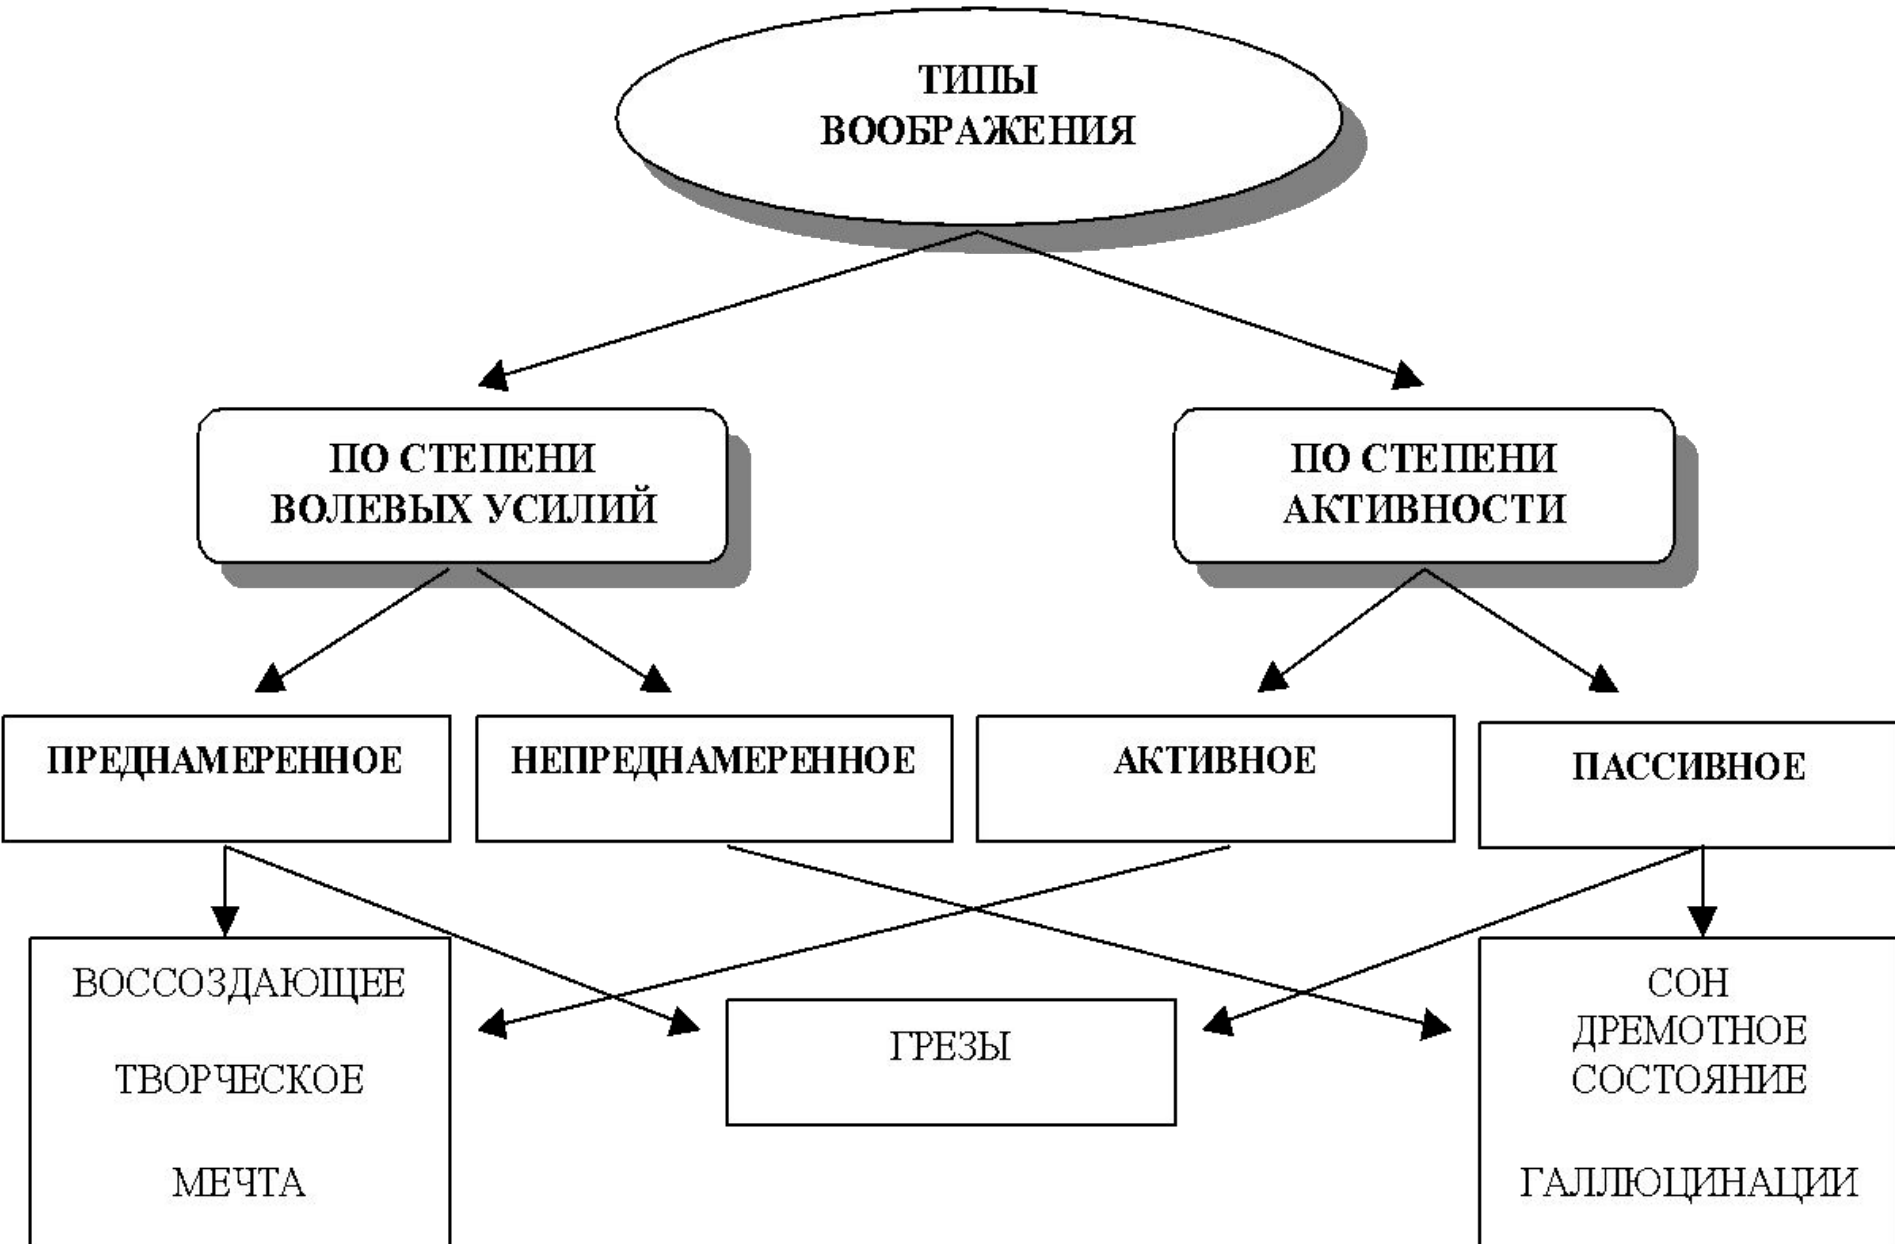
ТИПЫ ВООБРАЖЕНИЯ

ПО СТЕПЕНИ ВОЛЕВЫХ УСИЛИЙ

ПО СТЕПЕНИ АКТИВНОСТИ

ПРЕДНАМЕРЕННОЕ

НЕПРЕДНАМЕРЕННОЕ

АКТИВНОЕ

ПАССИВНОЕ

ВОССОЗДАЮЩЕЕ

ТВОРЧЕСКОЕ

МЕЧТА

ГРЕЗЫ

СОН

ДРЕМОТНОЕ СОСТОЯНИЕ

ГАЛЛЮЦИНАЦИИ